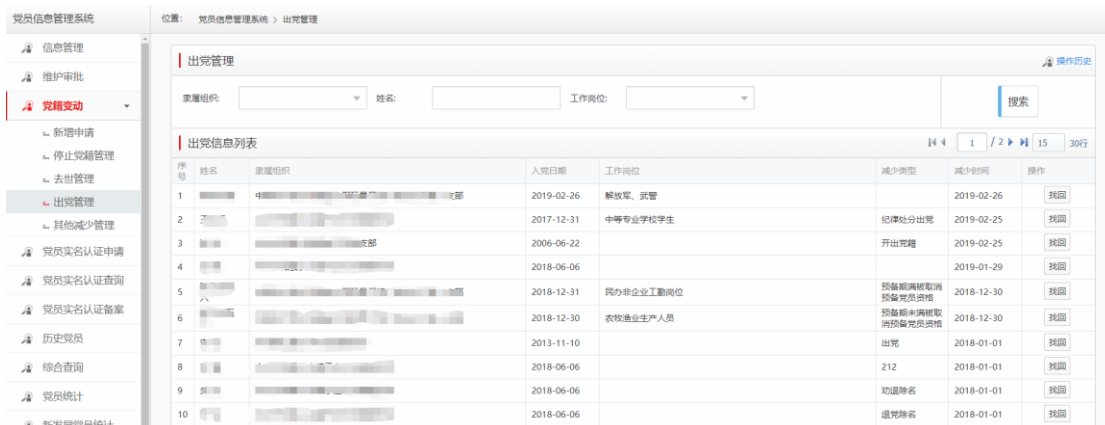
党员信息管理系统

信息管理
维护审批
党籍变动
新增申请
停止党籍管理
去世管理
出党管理
其他减少管理
党员实名认证申请
党员实名认证查询
党员实名认证备案
历史党员
综合查询
党员统计
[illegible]

位置： 党员信息管理系统 > 出党管理

出党管理
操作历史

隶属组织： 姓名： 工作岗位： 搜索

出党信息列表
1 / 2 15 30行

| 序号 | 姓名 | 隶属组织 | 入党日期 | 工作岗位 | 减少类型 | 减少时间 | 操作 |
|---|---|---|---|---|---|---|---|
| 1 | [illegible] | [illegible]支部 | 2019-02-26 | 解放军、武警 | | 2019-02-26 | 找回 |
| 2 | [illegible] | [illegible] | 2017-12-31 | 中等专业学校学生 | 纪律处分出党 | 2019-02-25 | 找回 |
| 3 | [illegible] | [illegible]支部 | 2006-06-22 | | 开出党籍 | 2019-02-25 | 找回 |
| 4 | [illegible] | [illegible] | 2018-06-06 | | | 2019-01-29 | 找回 |
| 5 | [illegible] | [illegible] | 2018-12-31 | 民办非企业工勤岗位 | 预备期满被取消预备党员资格 | 2018-12-30 | 找回 |
| 6 | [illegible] | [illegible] | 2018-12-30 | 农牧渔业生产人员 | 预备期未满被取消预备党员资格 | 2018-12-30 | 找回 |
| 7 | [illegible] | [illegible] | 2013-11-10 | | 出党 | 2018-01-01 | 找回 |
| 8 | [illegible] | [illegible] | 2018-06-06 | | 212 | 2018-01-01 | 找回 |
| 9 | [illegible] | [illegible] | 2018-06-06 | | 劝退除名 | 2018-01-01 | 找回 |
| 10 | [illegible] | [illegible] | 2018-06-06 | | 退党除名 | 2018-01-01 | 找回 |